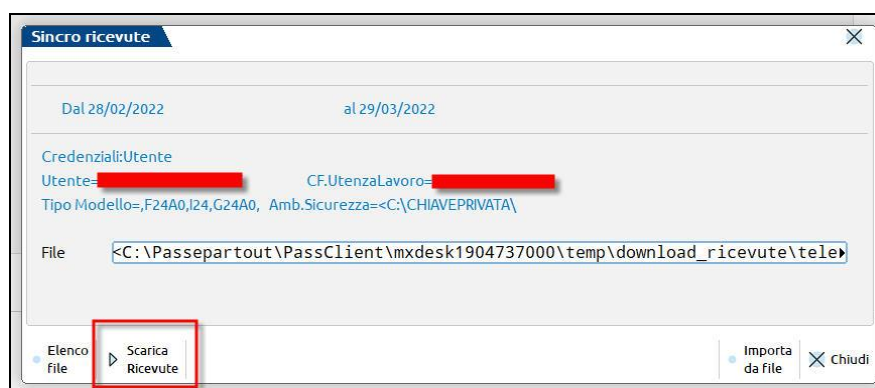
Sincro ricevute

Dal 28/02/2022 al 29/03/2022

Credenziali:Utente
Utente= CF.UtenzaLavoro=
Tipo Modello=,F24A0,I24,G24A0, Amb.Sicurezza=<C:\CHIAVEPRIVATA\

File <C:\Passepartout\PassClient\mxdesk1904737000\temp\download_ricevute\tele

Elenco file
Scarica Ricevute
Importa da file
Chiudi